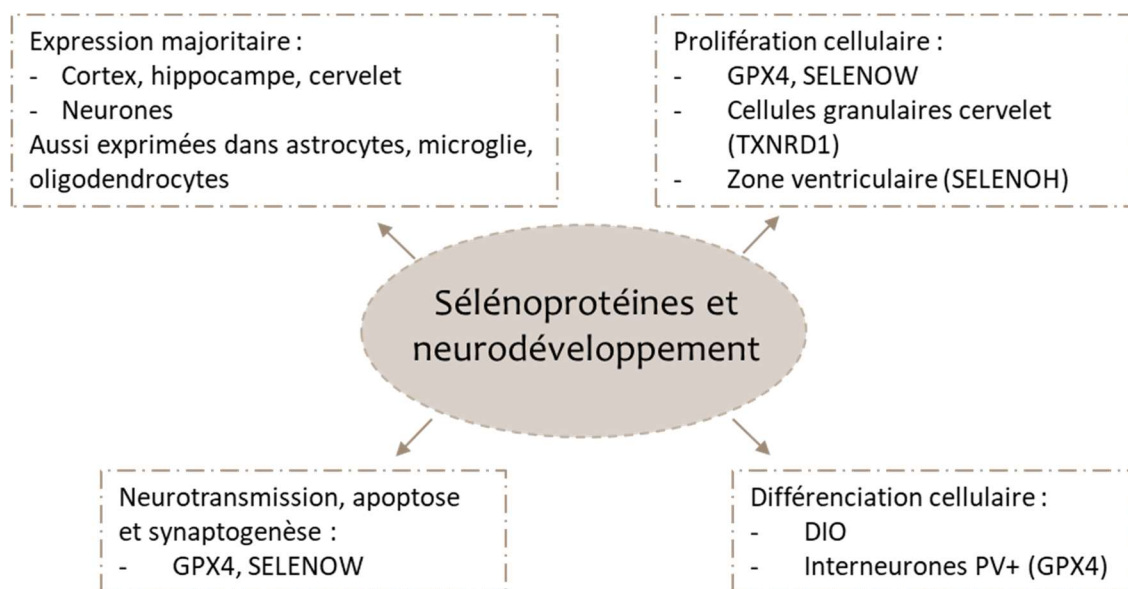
Expression majoritaire :
- Cortex, hippocampe, cervelet
- Neurones
Aussi exprimées dans astrocytes, microglie, oligodendrocytes

Prolifération cellulaire :
- GPX4, SELENOW
- Cellules granulaires cervelet (TXNRD1)
- Zone ventriculaire (SELENOH)

Sélénoprotéines et neurodéveloppement

Neurotransmission, apoptose et synaptogenèse :
- GPX4, SELENOW

Différenciation cellulaire :
- DIO
- Interneurones PV+ (GPX4)